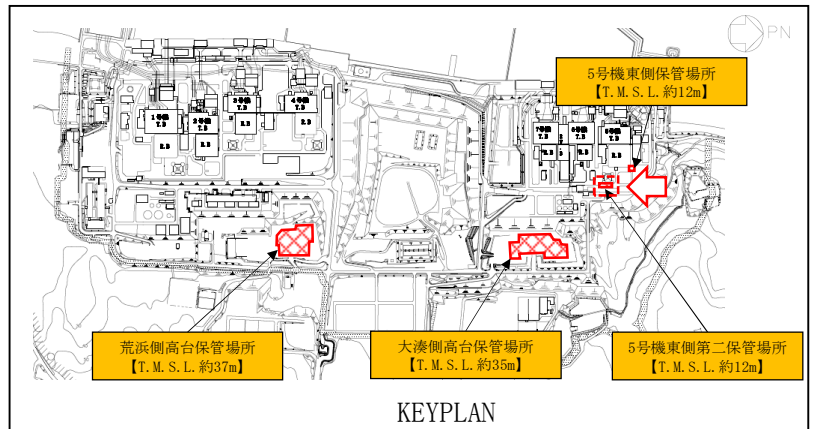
PN

5号機東側保管場所
【T.M.S.L.約12m】

1号機
T.B

2号機
T.B

3号機
T.B

4号機
T.B

R.B

R.B

R.B

R.B

7号機
T.B

6号機
T.B

5号機
T.B

R.B

R.B

R.B

荒浜側高台保管場所
【T.M.S.L.約37m】

大湊側高台保管場所
【T.M.S.L.約35m】

5号機東側第二保管場所
【T.M.S.L.約12m】

KEYPLAN